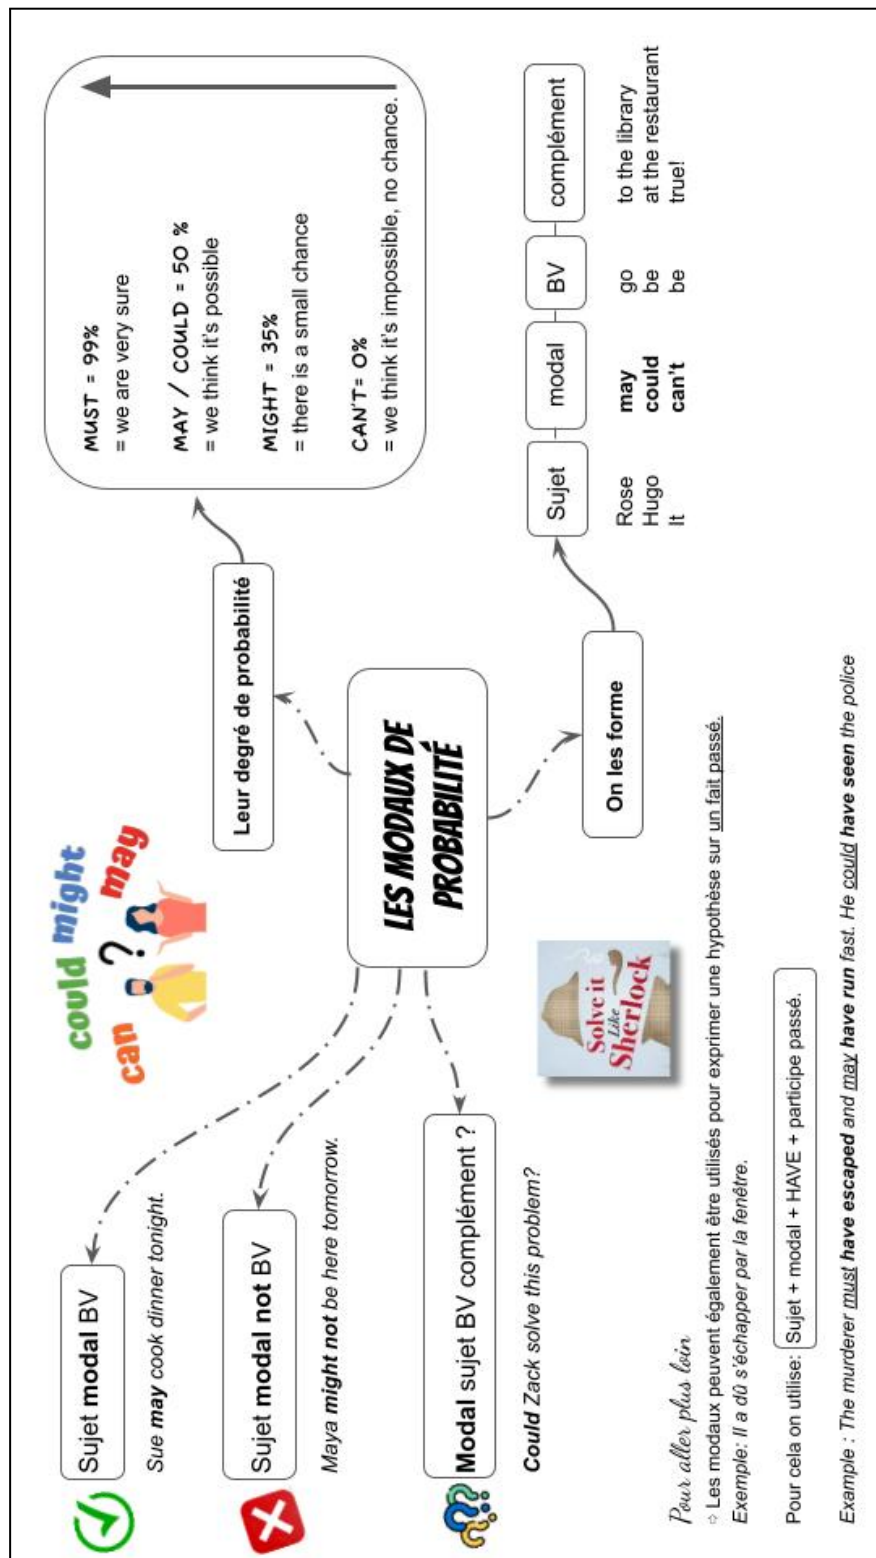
can could might may

LES MODAUX DE PROBABILITÉ

Leur degré de probabilité

MUST = 99%
= we are very sure

MAY / COULD = 50 %
= we think it's possible

MIGHT = 35%
= there is a small chance

CAN'T= 0%
= we think it's impossible, no chance.

On les forme

| Sujet | modal | BV | complément |
|---|---|---|---|
| Rose | **may** | go | to the library |
| Hugo | **could** | be | at the restaurant |
| It | **can't** | be | true! |

Sujet **modal** BV

Sue **may** cook dinner tonight.

Sujet **modal not** BV

Maya **might not** be here tomorrow.

**Modal** sujet BV complément ?

**Could** Zack solve this problem?

Solve it Like Sherlock

Pour aller plus loin

☆ Les modaux peuvent également être utilisés pour exprimer une hypothèse sur un fait passé.
Exemple: Il a dû s'échapper par la fenêtre.

Pour cela on utilise: Sujet + modal + HAVE + participe passé.

Example : The murderer must **have escaped** and may **have run** fast. He could **have seen** the police